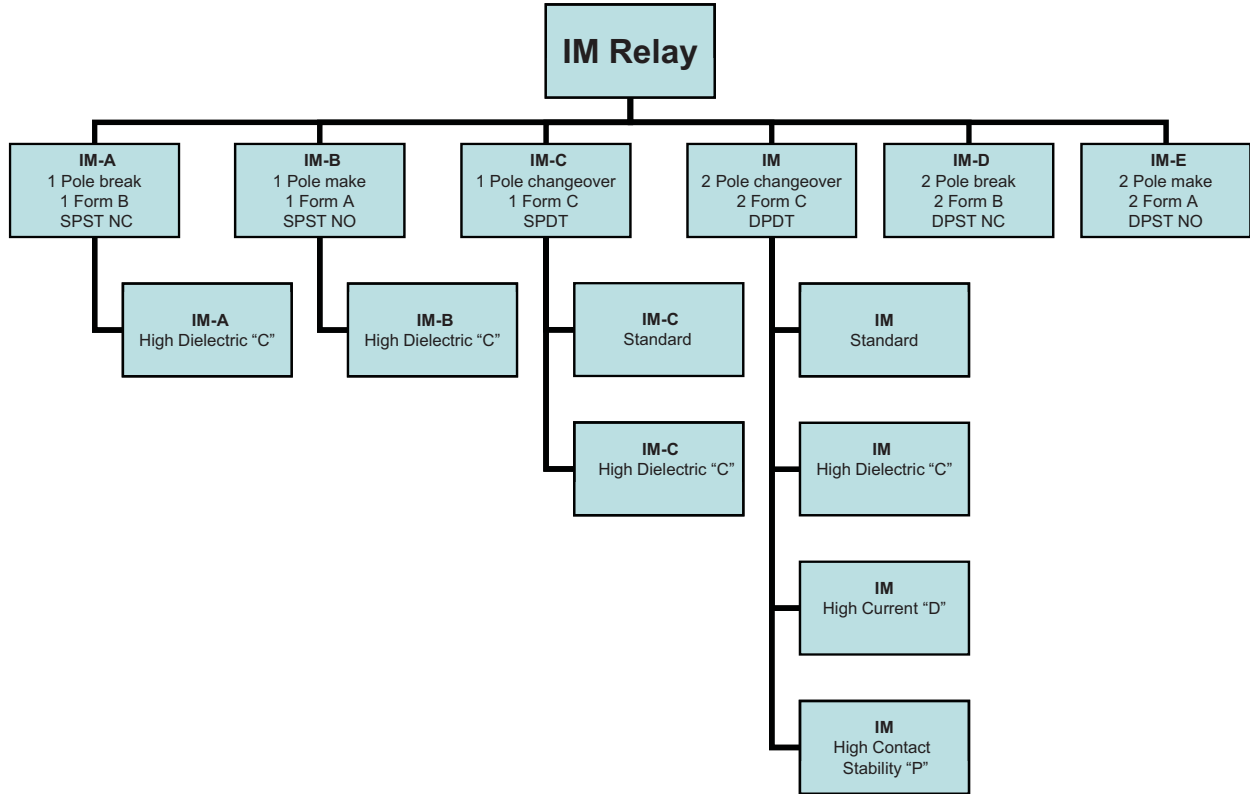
IM Relay

IM-A
1 Pole break
1 Form B
SPST NC

IM-A
High Dielectric “C”

IM-B
1 Pole make
1 Form A
SPST NO

IM-B
High Dielectric “C”

IM-C
1 Pole changeover
1 Form C
SPDT

IM-C
Standard

IM-C
High Dielectric “C”

IM
2 Pole changeover
2 Form C
DPDT

IM
Standard

IM
High Dielectric “C”

IM
High Current “D”

IM
High Contact
Stability “P”

IM-D
2 Pole break
2 Form B
DPST NC

IM-E
2 Pole make
2 Form A
DPST NO